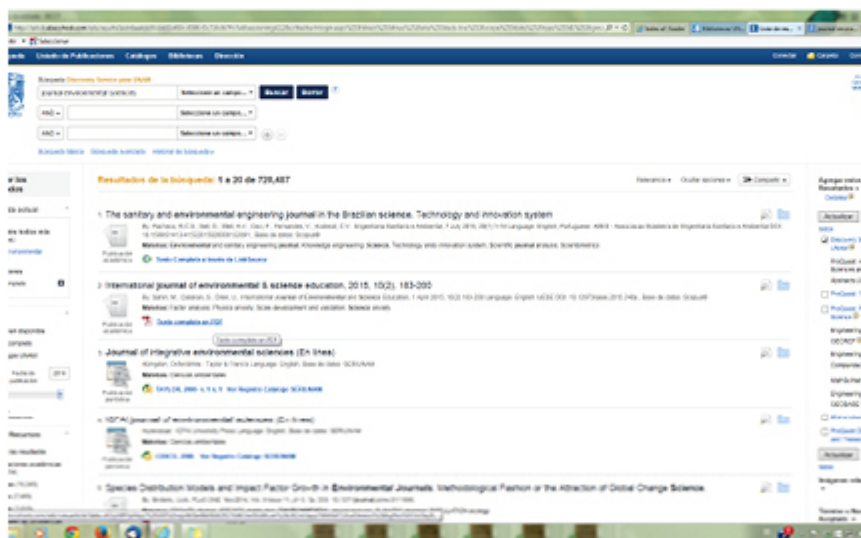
Inicio | Unidad de Publicaciones | Catálogos | Bibliotecas | Dirección

Búsqueda: Discovery Service para UNAM

journal environmental sciences | Seleccione un campo... | Buscar | Borrar

AND | Seleccione un campo...

AND | Seleccione un campo...

Búsqueda básica | Búsqueda avanzada | Historial de búsquedas

Resultados de la búsqueda: 1 a 20 de 726,487

Relevancia | Opciones de página | Compartir

1. The sanitary and environmental engineering journal in the Brazilian science. Technology and innovation system

Materias: Environmental and sanitary engineering journal; Knowledge engineering; Science; Technology and innovation system; Scientific journal analysis; Scientometrics

Publicación académica

Texto Completo a través de LinkSource

2. International journal of environmental & science education. 2015, 10(2), 183-200

Materias: Factor analysis; Physics anxiety; Scale development and validation; Science anxiety

Publicación académica

Texto completo en PDF

Texto completo en PDF

3. Journal of integrative environmental sciences (En línea)

Materias: Ciencias ambientales

Publicación periódica

TAYLOR, 2004 - v. 1 a. 1 Ver Registro Catálogo SERIUNAM

4. IIOAB journal of environmental sciences (En línea)

Materias: Ciencias ambientales

Publicación periódica

CONCYTEG, 2000 Ver Registro Catálogo SERIUNAM

5. Species Distribution Models and Impact Factor Growth in Environmental Journals: Methodological Fashion or the Attraction of Global Change Science.

Actualizar

Actualizar